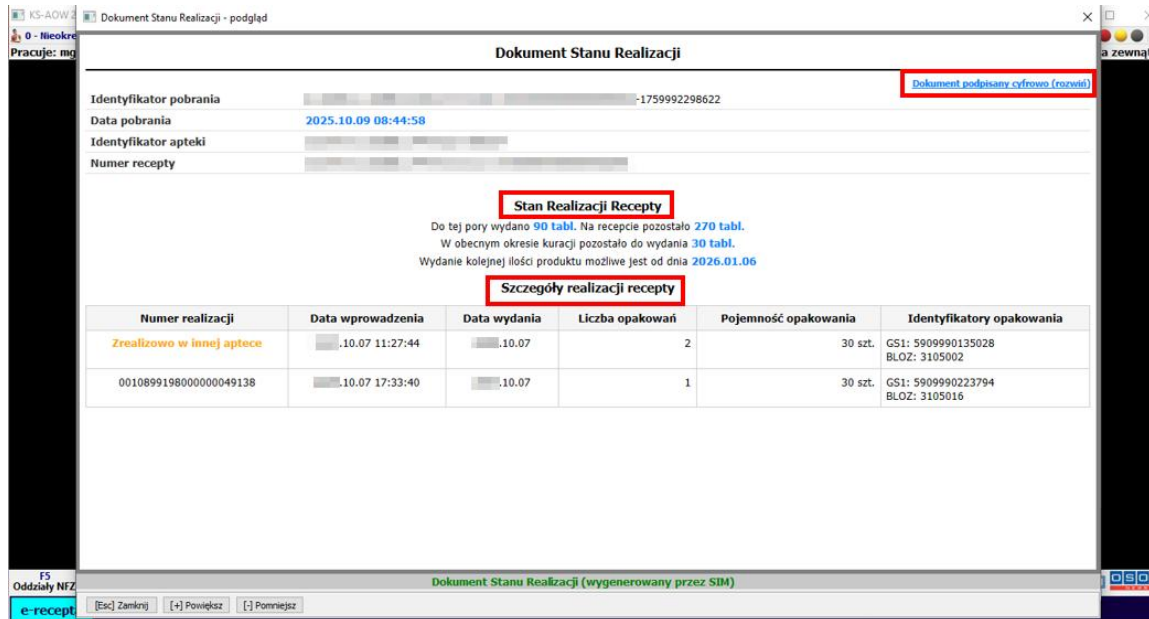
KS-AOW Dokument Stanu Realizacji - podgląd

0 - Nieokre
Pracuje: mg
a zewnąt

Dokument Stanu Realizacji

Dokument podpisany cyfrowo (rozwiń)

| Identyfikator pobrania | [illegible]-1759992298622 |
|---|---|
| Data pobrania | 2025.10.09 08:44:58 |
| Identyfikator apteki | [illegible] |
| Numer recepty | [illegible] |

Stan Realizacji Recepty

Do tej pory wydano 90 tabl. Na recepcie pozostało 270 tabl.
W obecnym okresie kuracji pozostało do wydania 30 tabl.
Wydanie kolejnej ilości produktu możliwe jest od dnia 2026.01.06

Szczegóły realizacji recepty

| Numer realizacji | Data wprowadzenia | Data wydania | Liczba opakowań | Pojemność opakowania | Identyfikatory opakowania |
|---|---|---|---|---|---|
| Zrealizowo w innej aptece | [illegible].10.07 11:27:44 | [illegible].10.07 | 2 | 30 szt. | GS1: 5909990135028 BLOZ: 3105002 |
| 0010899198000000049138 | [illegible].10.07 17:33:40 | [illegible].10.07 | 1 | 30 szt. | GS1: 5909990223794 BLOZ: 3105016 |

F5
Oddziały NFZ
Dokument Stanu Realizacji (wygenerowany przez SIM)
e-recept
[Esc] Zamknij [+] Powiększ [-] Pomniejsz